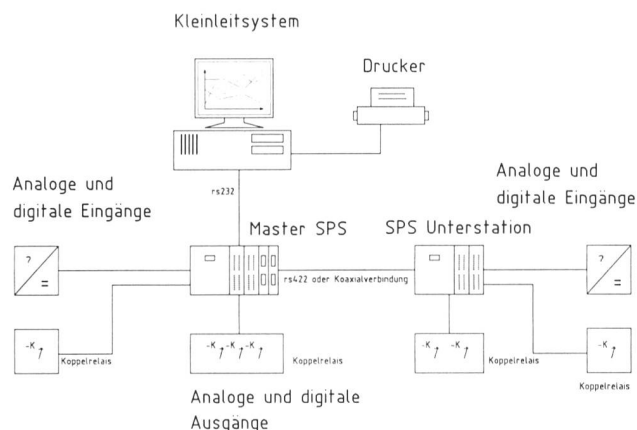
Kleinleitsystem

Drucker

Analoge und digitale Eingänge

Analoge und digitale Eingänge

rs232

Master SPS

SPS Unterstation

rs422 oder Koaxialverbindung

?
=

?
=

-K

Koppelrelais

-K -K -K

Koppelrelais

-K -K

Koppelrelais

-K

Koppelrelais

Analoge und digitale Ausgänge